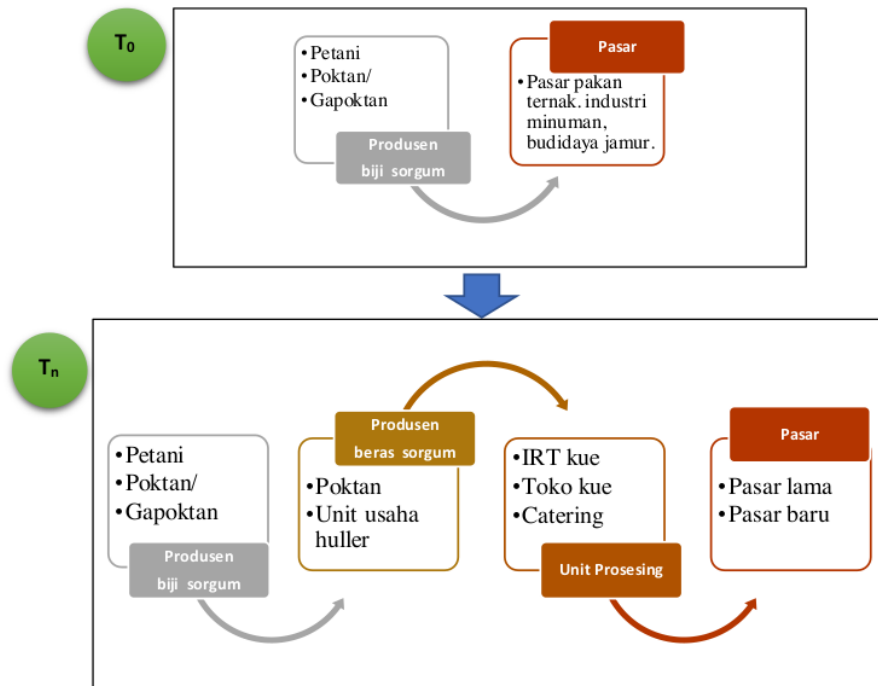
$T_0$

• Petani
• Poktan/
• Gapoktan

Produsen biji sorgum

Pasar

• Pasar pakan ternak. industri minuman, budidaya jamur.

$T_n$

• Petani
• Poktan/
• Gapoktan

Produsen biji sorgum

Produsen beras sorgum

• Poktan
• Unit usaha huller

• IRT kue
• Toko kue
• Catering

Unit Prosesing

Pasar

• Pasar lama
• Pasar baru